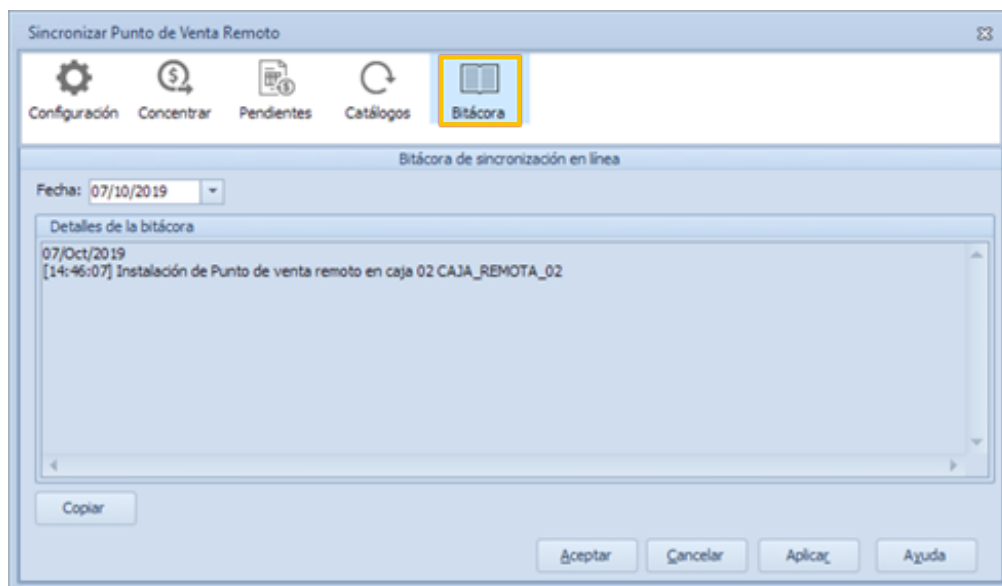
Sincronizar Punto de Venta Remoto

Configuración Concentrar Pendientes Catálogos Bitácora

Bitácora de sincronización en línea

Fecha: 07/10/2019

Detalles de la bitácora

07/Oct/2019
[14:46:07] Instalación de Punto de venta remoto en caja 02 CAJA_REMOTA_02

Copiar

Aceptar Cancelar Aplicar Ayuda